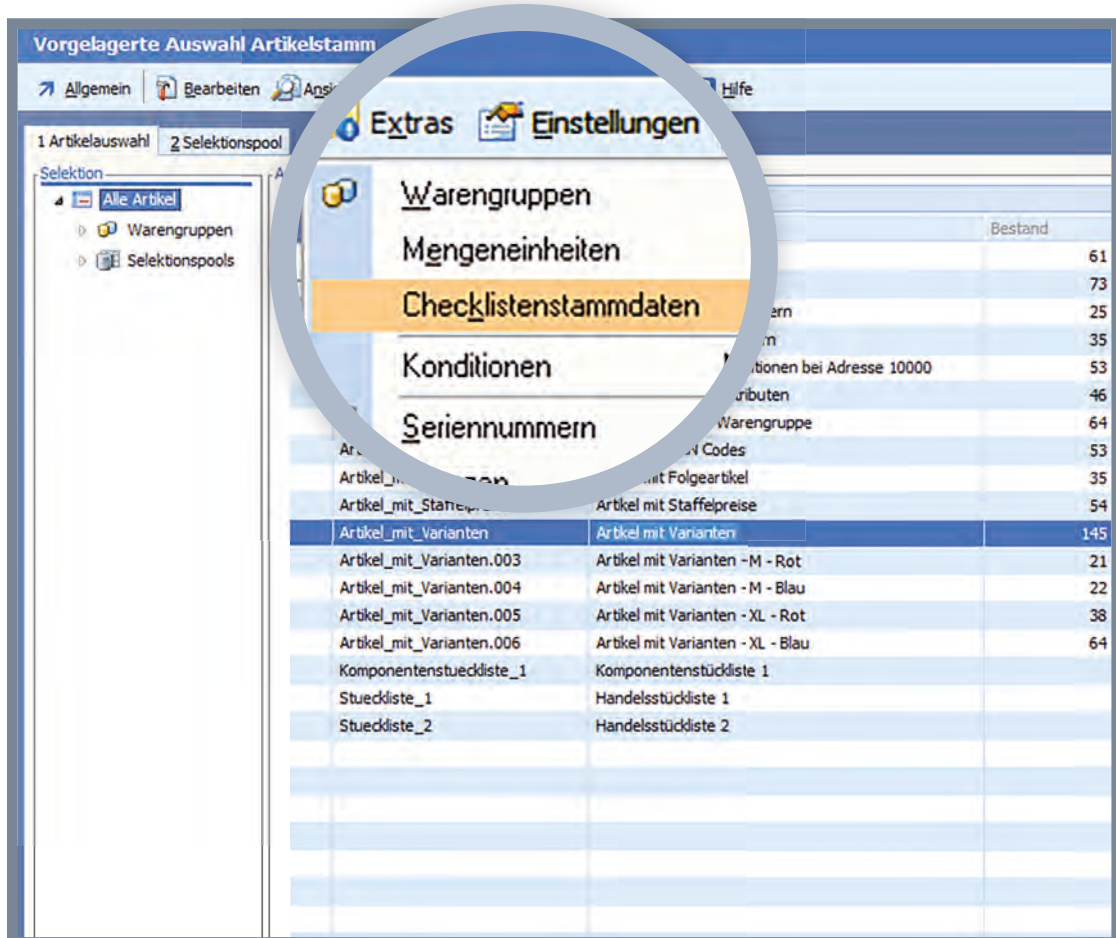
Vorgelagerte Auswahl Artikelstamm

Allgemein Bearbeiten Ansi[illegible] Hilfe

1 Artikelauswahl 2 Selektionspool

Selektion

Alle Artikel

Warengruppen

Selektionspools

Extras Einstellungen

Warengruppen

Mengeneinheiten

Checklistenstammdaten

Konditionen

Seriennummern

| | | Bestand |
|---|---|---|
| | | 61 |
| | | 73 |
| | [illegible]ern | 25 |
| | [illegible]n | 35 |
| | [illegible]tionen bei Adresse 10000 | 53 |
| | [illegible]ributen | 46 |
| | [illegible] Warengruppe | 64 |
| Art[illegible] | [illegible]N Codes | 53 |
| Artikel_m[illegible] | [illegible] mit Folgeartikel | 35 |
| Artikel_mit_Staffelp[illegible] | Artikel mit Staffelpreise | 54 |
| Artikel_mit_Varianten | Artikel mit Varianten | 145 |
| Artikel_mit_Varianten.003 | Artikel mit Varianten - M - Rot | 21 |
| Artikel_mit_Varianten.004 | Artikel mit Varianten - M - Blau | 22 |
| Artikel_mit_Varianten.005 | Artikel mit Varianten - XL - Rot | 38 |
| Artikel_mit_Varianten.006 | Artikel mit Varianten - XL - Blau | 64 |
| Komponentenstueckliste_1 | Komponentenstückliste 1 | |
| Stueckliste_1 | Handelsstückliste 1 | |
| Stueckliste_2 | Handelsstückliste 2 | |